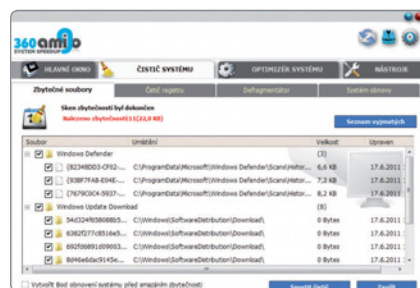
360 amigo SYSTEM SPEEDUP

HLAVNÍ OKNO | ČISTIČ SYSTÉMU | OPTIMIZÉR SYSTÉMU | NÁSTROJE

Zbytečné soubory | Čistič registru | Defragmentátor | Systém obnov

Sken zbytečností byl dokončen
Nalezeno zbytečností11(22,0 KB)

Seznam výjimek

| Soubor | Umístění | Velikost | Upraven |
|---|---|---|---|
| Windows Defender | | (3) | |
| {82348DD3-CF92-... | C:\ProgramData\Microsoft\Windows Defender\Scans\Histor... | 6,6 KB | 17.6.2011 |
| {938F7FA8-E04E-... | C:\ProgramData\Microsoft\Windows Defender\Scans\Histor... | 7,3 KB | 17.6.2011 |
| {767C0C4-5937-... | C:\ProgramData\Microsoft\Windows Defender\Scans\Histor... | 8,2 KB | 17.6.2011 |
| Windows Update Download | | (8) | |
| 54d324f658088b5... | C:\Windows\SoftwareDistribution\Download\ | 0 Bytes | 17.6.2011 |
| 6382f277c8516a5... | C:\Windows\SoftwareDistribution\Download\ | 0 Bytes | 17.6.2011 |
| 692f6b891d09003... | C:\Windows\SoftwareDistribution\Download\ | 0 Bytes | 17.6.2011 |
| 8d46e6dac9145e... | C:\Windows\SoftwareDistribution\Download\ | 0 Bytes | 17.6.2011 |

Vytvořit Bod obnovení systému před smazáním zbytečností

Spustit Čistič | Zpět